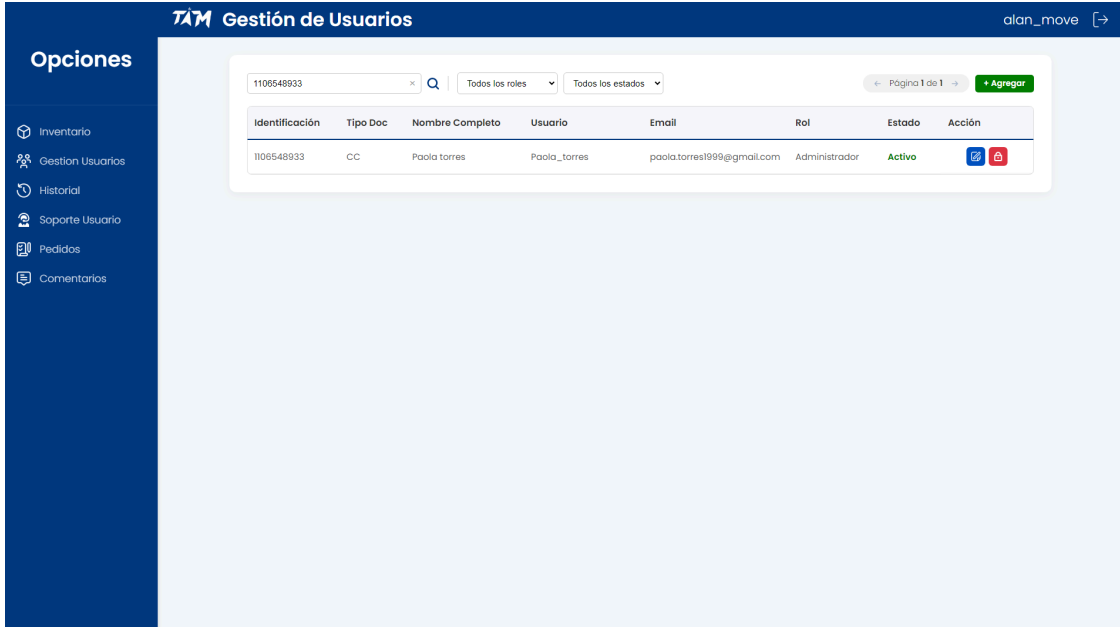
TAM Gestión de Usuarios

alan_move

Opciones

Inventario
Gestion Usuarios
Historial
Soporte Usuario
Pedidos
Comentarios

1106548933 ×

Todos los roles

Todos los estados

← Página 1 de 1 →

+ Agregar

| Identificación | Tipo Doc | Nombre Completo | Usuario | Email | Rol | Estado | Acción |
|---|---|---|---|---|---|---|---|
| 1106548933 | CC | Paola torres | Paola_torres | paola.torres1999@gmail.com | Administrador | Activo | |